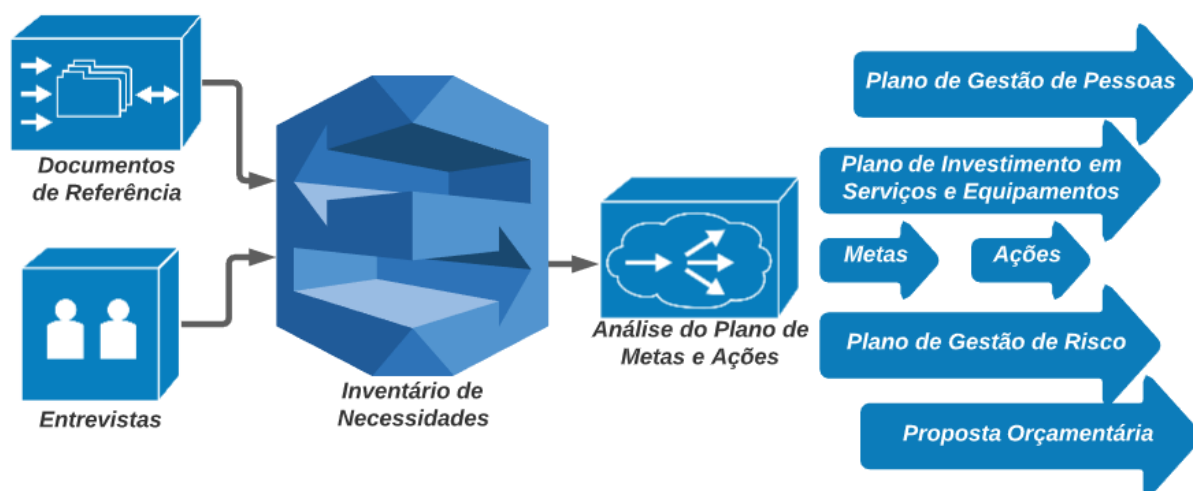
Documentos de Referência

Entrevistas

Inventário de Necessidades

Análise do Plano de Metas e Ações

Plano de Gestão de Pessoas

Plano de Investimento em Serviços e Equipamentos

Metas

Ações

Plano de Gestão de Risco

Proposta Orçamentária